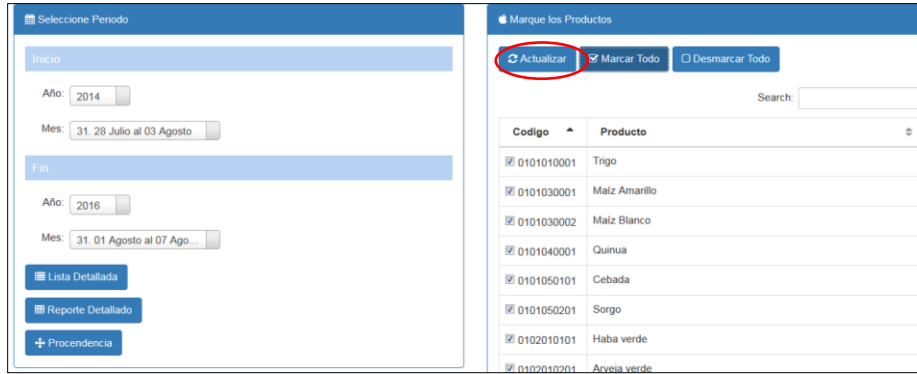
Seleccione Periodo

Inicio

Año: 2014

Mes: 31. 28 Julio al 03 Agosto

Fin

Año: 2016

Mes: 31. 01 Agosto al 07 Ago...

Lista Detallada

Reporte Detallado

Procendencia

Marque los Productos

Actualizar | Marcar Todo | Desmarcar Todo

Search:

| Codigo | Producto |
|---|---|
| 0101010001 | Trigo |
| 0101030001 | Maíz Amarillo |
| 0101030002 | Maíz Blanco |
| 0101040001 | Quinua |
| 0101050101 | Cebada |
| 0101050201 | Sorgo |
| 0102010101 | Haba verde |
| 0102010201 | Arveja verde |